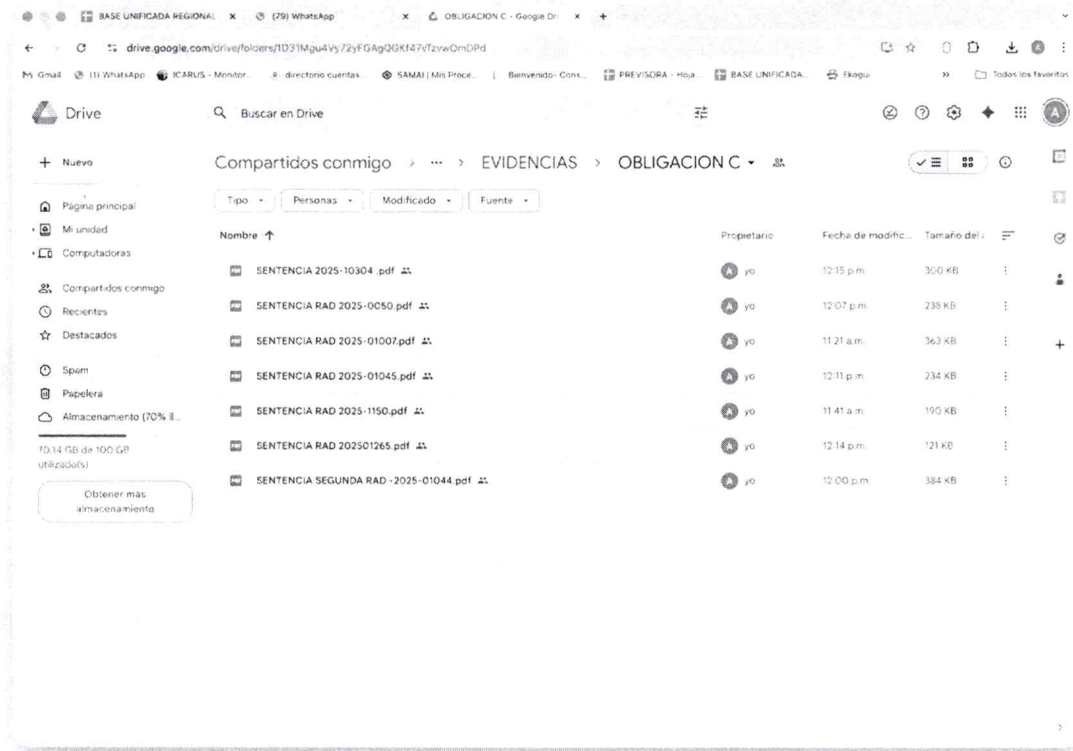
BASE UNIFICADA REGIONAL × (79) WhatsApp × OBLIGACION C - Google Dr × +

drive.google.com/drive/folders/1D31Mgu4Vy72yFGAgQGKf47vfzvwOmDPd

Gmail (1) WhatsApp ICARUS - Monitor directorio cuentas SAMAI | Mis Proce Bienvenido- Cons PREVISORA - Hoja BASE UNIFICADA Ekogui » Todos los favoritos

Drive

Buscar en Drive

+ Nuevo

Página principal
Mi unidad
Computadoras

Compartidos conmigo
Recientes
Destacados

Spam
Papelera
Almacenamiento (70% ll...

70.14 GB de 100 GB utilizado(s)

Obtener más almacenamiento

Compartidos conmigo > ··· > EVIDENCIAS > OBLIGACION C

Tipo Personas Modificado Fuente

| Nombre ↑ | Propietario | Fecha de modific... | Tamaño del |
|---|---|---|---|
| SENTENCIA 2025-10304 .pdf | yo | 12:15 p.m. | 300 KB |
| SENTENCIA RAD 2025-0050.pdf | yo | 12:07 p.m. | 238 KB |
| SENTENCIA RAD 2025-01007.pdf | yo | 11:21 a.m. | 363 KB |
| SENTENCIA RAD 2025-01045.pdf | yo | 12:11 p.m. | 234 KB |
| SENTENCIA RAD 2025-1150.pdf | yo | 11:41 a.m. | 190 KB |
| SENTENCIA RAD 202501265.pdf | yo | 12:14 p.m. | 121 KB |
| SENTENCIA SEGUNDA RAD -2025-01044.pdf | yo | 12:00 p.m. | 384 KB |